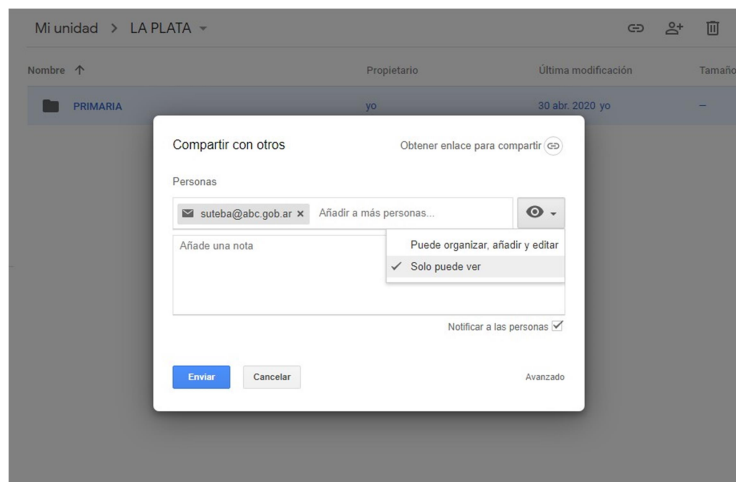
Mi unidad > LA PLATA

Nombre ↑ | Propietario | Última modificación | Tamaño

PRIMARIA | yo | 30 abr. 2020 yo | –

Compartir con otros

Obtener enlace para compartir

Personas

suteba@abc.gob.ar ×

Añadir a más personas...

Añade una nota

Puede organizar, añadir y editar

✓ Solo puede ver

Notificar a las personas ☑

Enviar

Cancelar

Avanzado